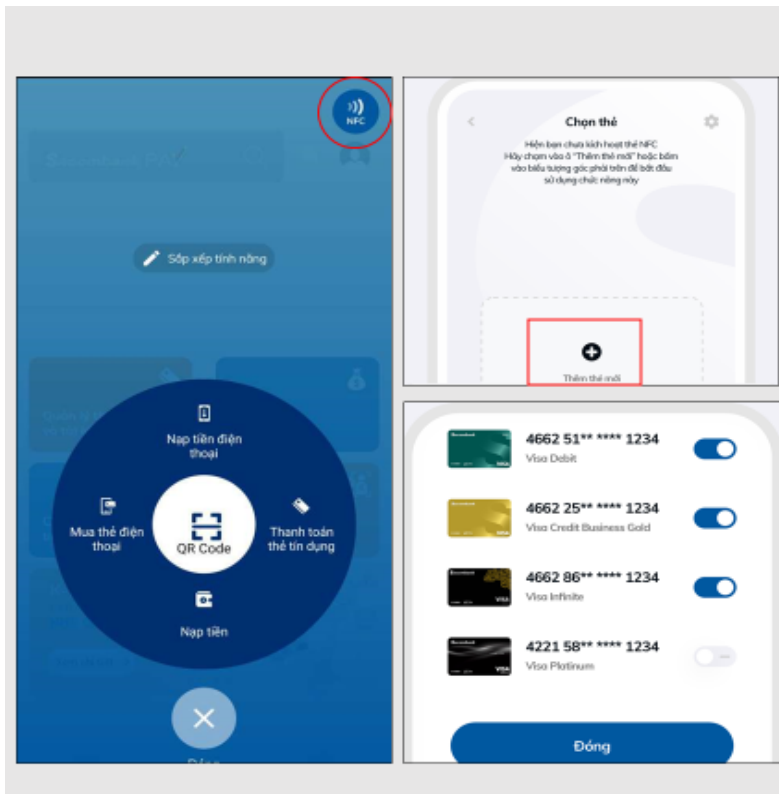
NFC

Sắp xếp tính năng

Nạp tiền điện thoại

Mua thẻ điện thoại

QR Code

Thanh toán thẻ tín dụng

Nạp tiền

Chọn thẻ

Hiện bạn chưa kích hoạt thẻ NFC
Hãy chạm vào ô "Thêm thẻ mới" hoặc bấm vào biểu tượng góc phải trên để bắt đầu sử dụng chức năng này

Thêm thẻ mới

4662 51** **** 1234
Visa Debit

4662 25** **** 1234
Visa Credit Business Gold

4662 86** **** 1234
Visa Infinite

4221 58** **** 1234
Visa Platinum

Đóng